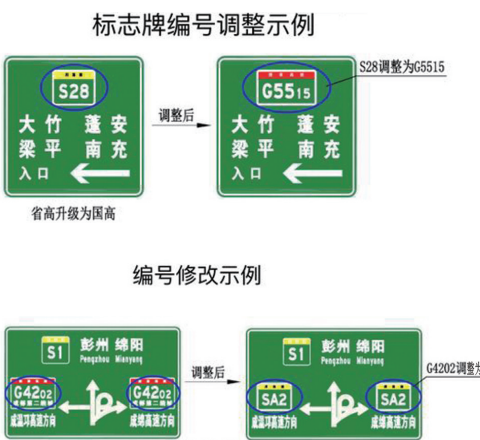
标志牌编号调整示例

S28

大竹 蓬安
梁平 南充
入口

省高升级为国高

调整后

G5515

S28调整为G5515

大竹 蓬安
梁平 南充
入口

编号修改示例

S1 彭州 绵阳
Pengzhou Mianyang

G4202
成都绕城二绕

G4202
成都绕城二绕

成温邛高速方向

成绵高速方向

调整后

S1 彭州 绵阳
Pengzhou Mianyang

SA2

SA2

成温邛高速方向

成绵高速方向

G4202调整为